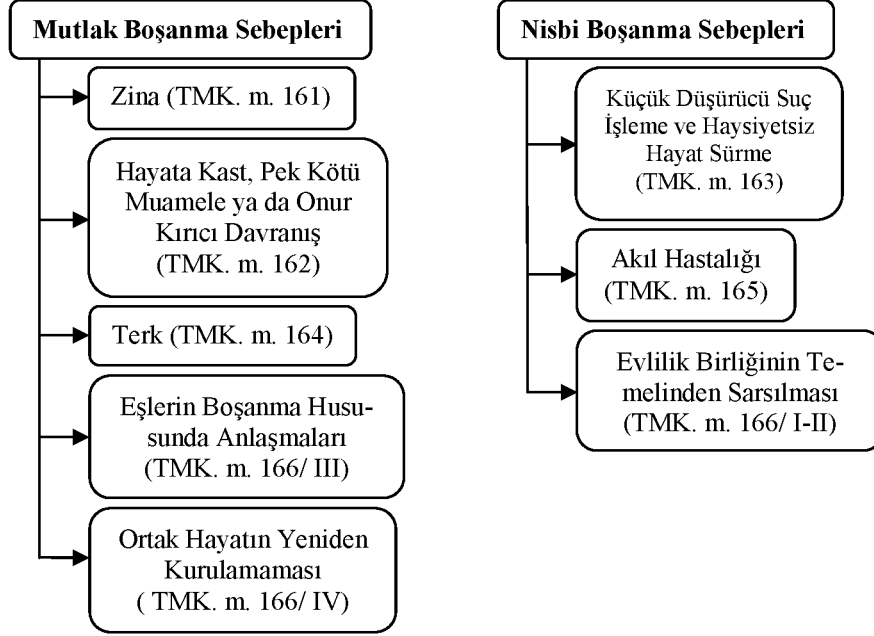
Mutlak Boşanma Sebepleri

Zina (TMK. m. 161)

Hayata Kast, Pek Kötü Muamele ya da Onur Kırıcı Davranış (TMK. m. 162)

Terk (TMK. m. 164)

Eşlerin Boşanma Hususunda Anlaşmaları (TMK. m. 166/ III)

Ortak Hayatın Yeniden Kurulamaması ( TMK. m. 166/ IV)

Nisbi Boşanma Sebepleri

Küçük Düşürücü Suç İşleme ve Haysiyetsiz Hayat Sürme (TMK. m. 163)

Akıl Hastalığı (TMK. m. 165)

Evlilik Birliğinin Temelinden Sarsılması (TMK. m. 166/ I-II)